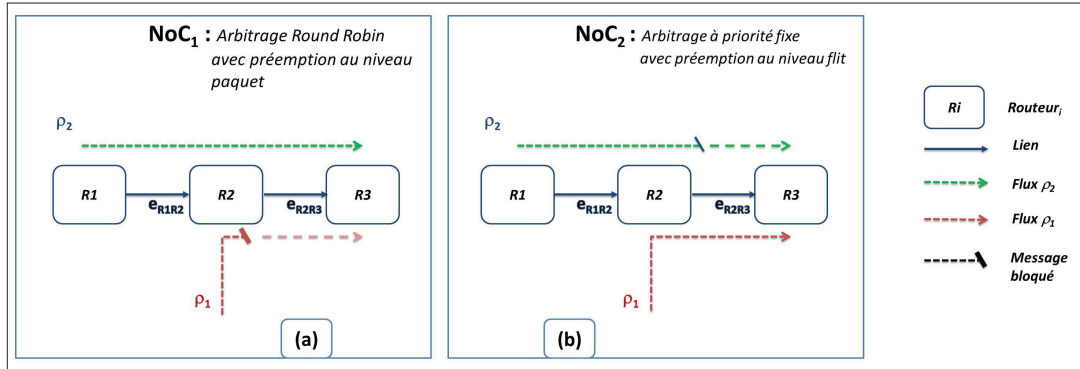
$NoC_1$ : Arbitrage Round Robin avec préemption au niveau paquet

$\rho_2$

R1

$e_{R1R2}$

R2

$e_{R2R3}$

R3

$\rho_1$

(a)

$NoC_2$ : Arbitrage à priorité fixe avec préemption au niveau flit

$\rho_2$

R1

$e_{R1R2}$

R2

$e_{R2R3}$

R3

$\rho_1$

(b)

Ri Routeur$_i$

Lien

Flux $\rho_2$

Flux $\rho_1$

Message bloqué